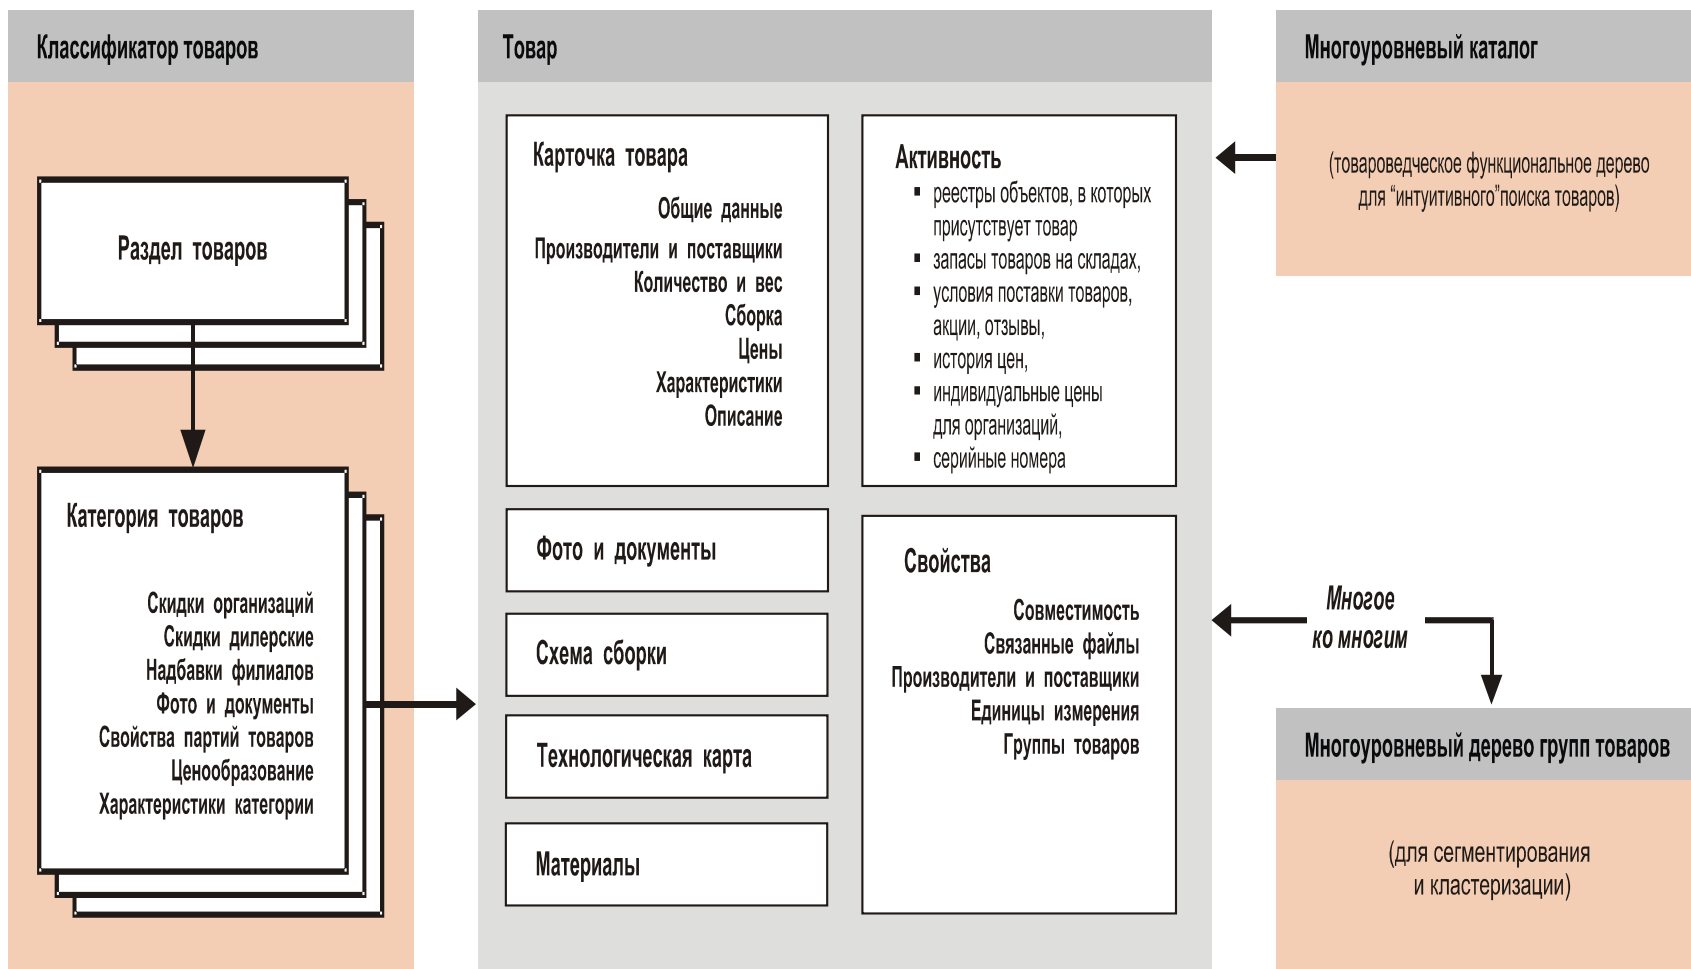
Классификатор товаров

Раздел товаров

Категория товаров

Скидки организаций
Скидки дилерские
Надбавки филиалов
Фото и документы
Свойства партий товаров
Ценообразование
Характеристики категории

Товар

Карточка товара

Общие данные
Производители и поставщики
Количество и вес
Сборка
Цены
Характеристики
Описание

Активность
▪ реестры объектов, в которых присутствует товар
▪ запасы товаров на складах,
▪ условия поставки товаров, акции, отзывы,
▪ история цен,
▪ индивидуальные цены для организаций,
▪ серийные номера

Фото и документы

Схема сборки

Технологическая карта

Материалы

Свойства

Совместимость
Связанные файлы
Производители и поставщики
Единицы измерения
Группы товаров

Многоуровневый каталог

(товароведческое функциональное дерево для "интуитивного"поиска товаров)

Многое ко многим

Многоуровневый дерево групп товаров

(для сегментирования и кластеризации)